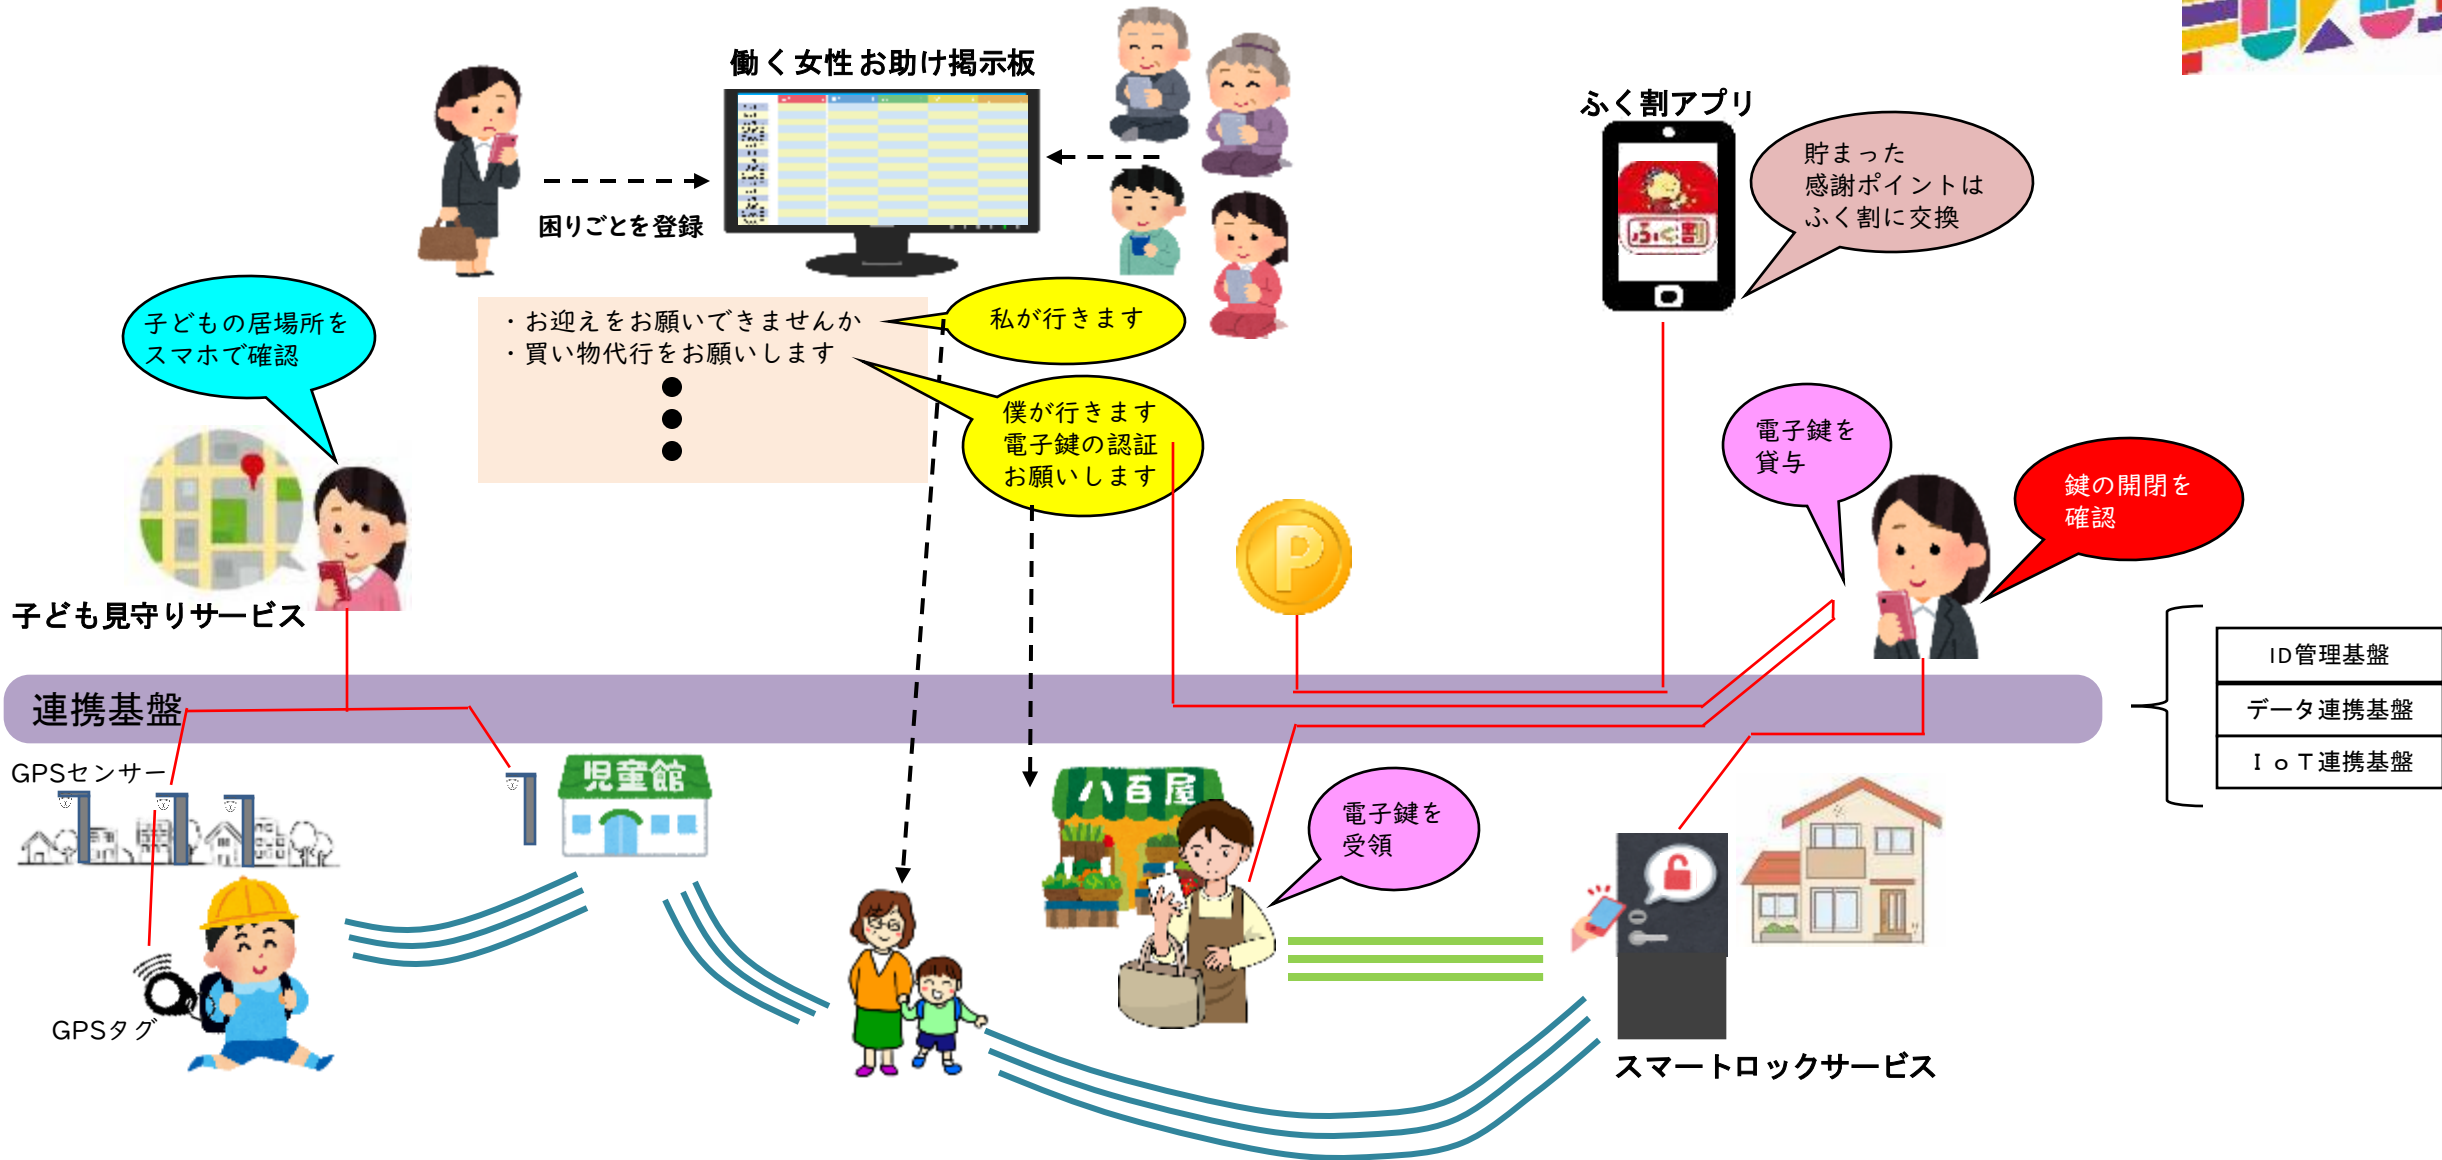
働く女性お助け掲示板

困りごとを登録

ふく割アプリ

貯まった
感謝ポイントは
ふく割に交換

ふく割

子どもの居場所を
スマホで確認

・お迎えをお願いできませんか
・買い物代行をお願いします
●
●
●

私が行きます

僕が行きます
電子鍵の認証
お願いします

電子鍵を
貸与

鍵の開閉を
確認

子ども見守りサービス

連携基盤

ID管理基盤

データ連携基盤

ＩｏＴ連携基盤

GPSセンサー

児童館

八百屋

電子鍵を
受領

GPSタグ

スマートロックサービス